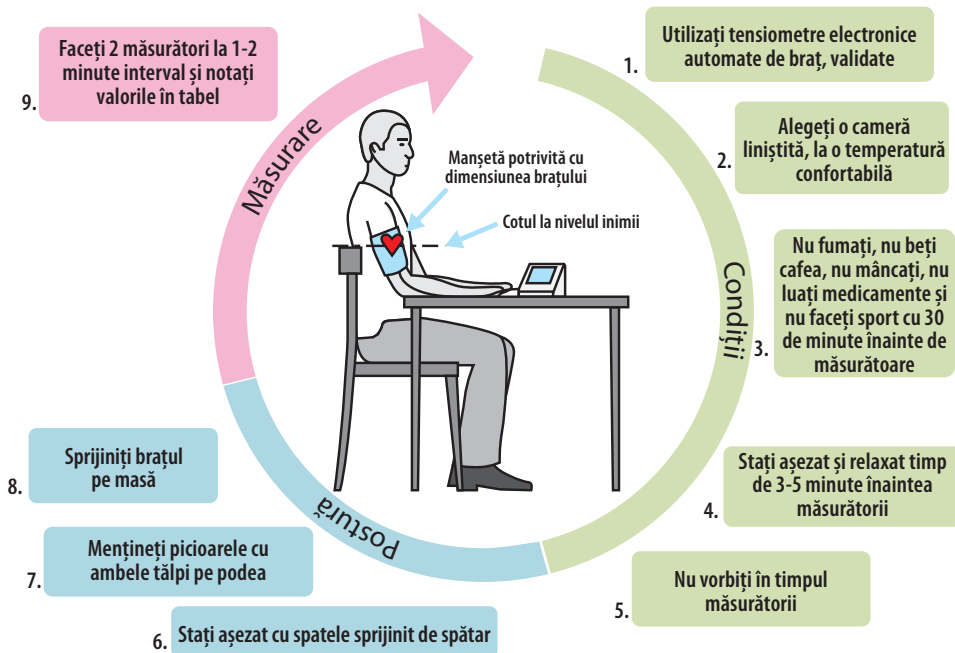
Faceți 2 măsurători la 1-2 minute interval și notați valorile în tabel
9.

Măsurare

1.
Utilizați tensiometre electronice automate de braț, validate

2.
Alegeți o cameră liniștită, la o temperatură confortabilă

Manșetă potrivită cu dimensiunea brațului

Cotul la nivelul inimii

Nu fumați, nu beți cafea, nu mâncați, nu luați medicamente și nu faceți sport cu 30 de minute înainte de măsurătoare
3.

Condiții

Stați așezat și relaxat timp de 3-5 minute înaintea măsurătorii
4.

Sprijiniți brațul pe masă
8.

Postură

Mențineți picioarele cu ambele tălpi pe podea
7.

Nu vorbiți în timpul măsurătorii
5.

6.
Stați așezat cu spatele sprijinit de spătar